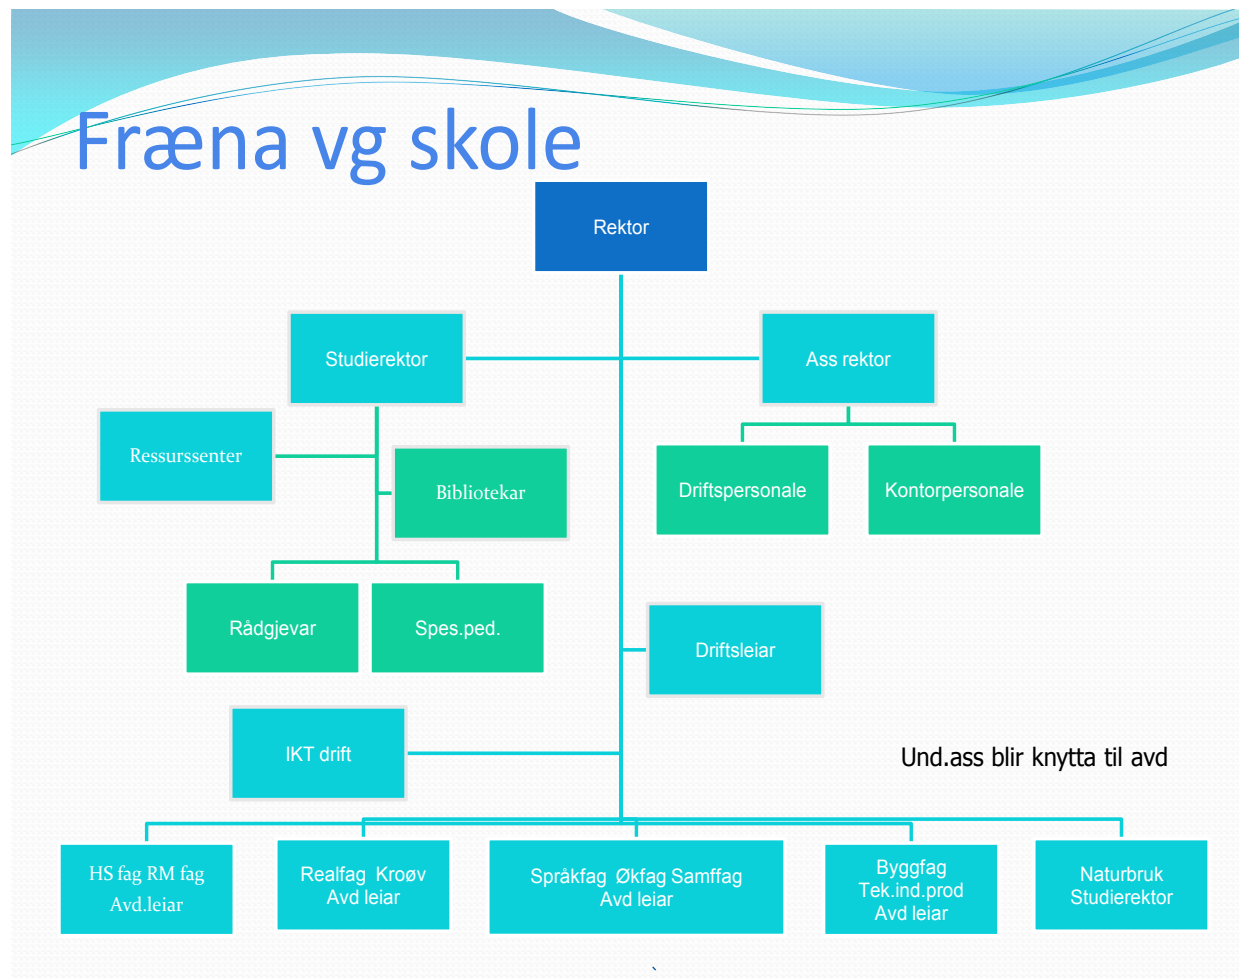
Fræna vg skole

Rektor

Studierektor

Ass rektor

Ressurssenter

Bibliotekar

Driftspersonale

Kontorpersonale

Rådgjevar

Spes.ped.

Driftsleiar

IKT drift

Und.ass blir knytta til avd

HS fag RM fag
Avd.leiar

Realfag Kroøv
Avd leiar

Språkfag Økfag Samffag
Avd leiar

Byggfag
Tek.ind.prod
Avd leiar

Naturbruk
Studierektor